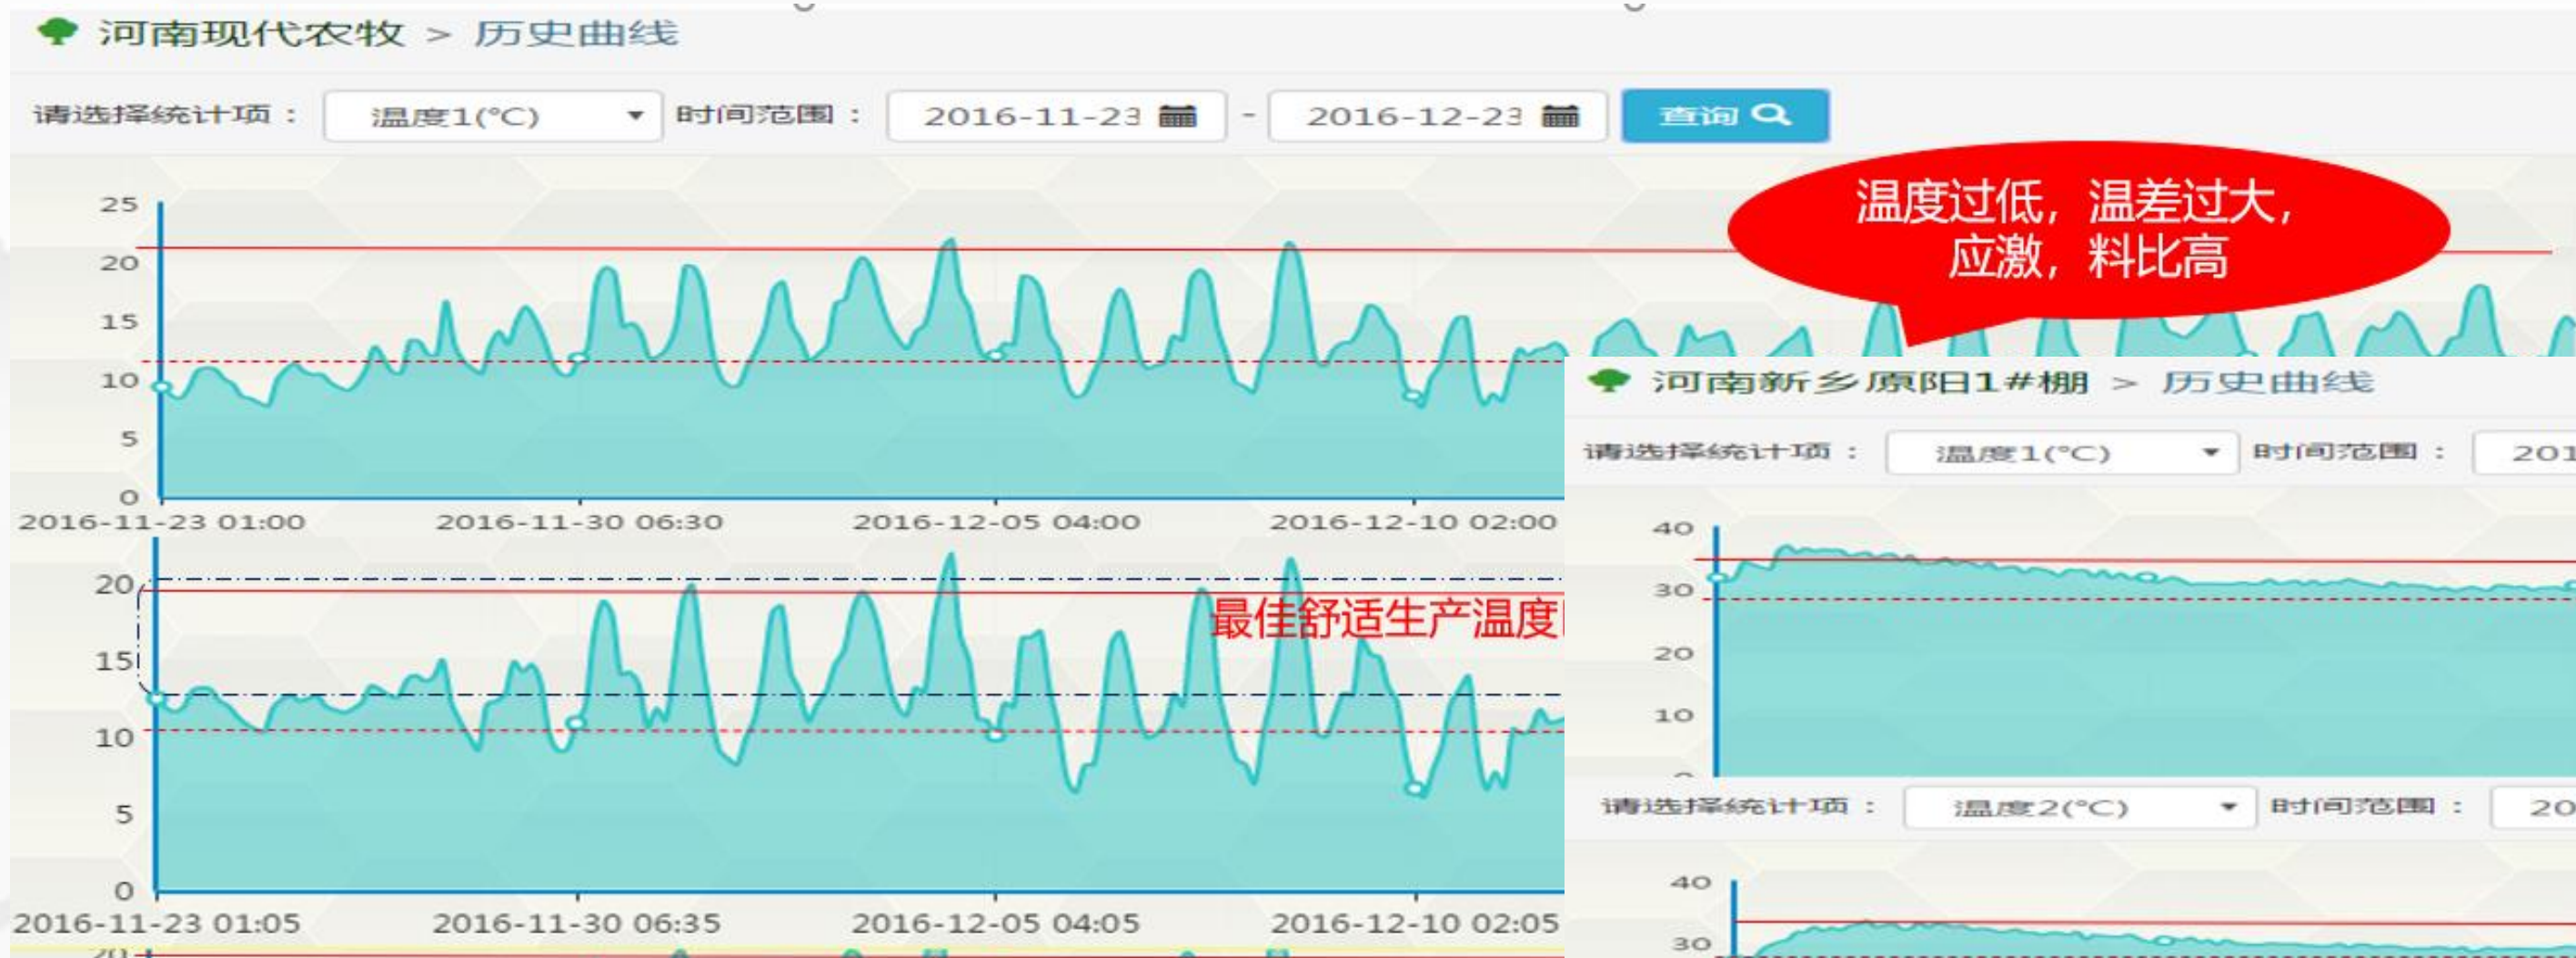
河南现代农牧 > 历史曲线

请选择统计项： 温度1(°C) 时间范围： 2016-11-23 - 2016-12-23 查询

温度过低，温差过大，应激，料比高

25
20
15
10
5
0
2016-11-23 01:00 2016-11-30 06:30 2016-12-05 04:00 2016-12-10 02:00

20
15
10
5
0
最佳舒适生产温度
2016-11-23 01:05 2016-11-30 06:35 2016-12-05 04:05 2016-12-10 02:05

河南新乡原阳1#棚 > 历史曲线

请选择统计项： 温度1(°C) 时间范围： 201

40
30
20
10

请选择统计项： 温度2(°C) 时间范围： 20

40
30